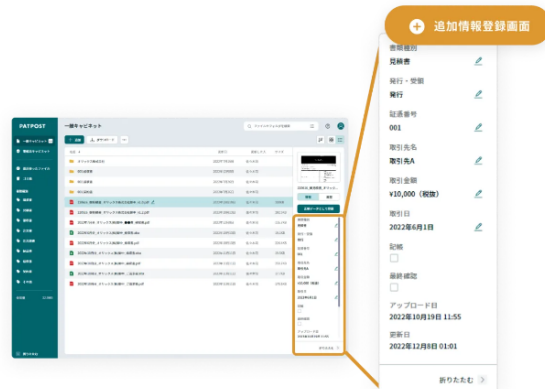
追加情報登録画面

書類種別
見積書

発行・受領
発行

証憑番号
001

取引先名
取引先A

取引金額
¥10,000（税抜）

取引日
2022年6月1日

記帳

最終確認

アップロード日
2022年10月19日 11:55

更新日
2022年12月8日 01:01

折りたたむ

PATPOST
一般キャビネット
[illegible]